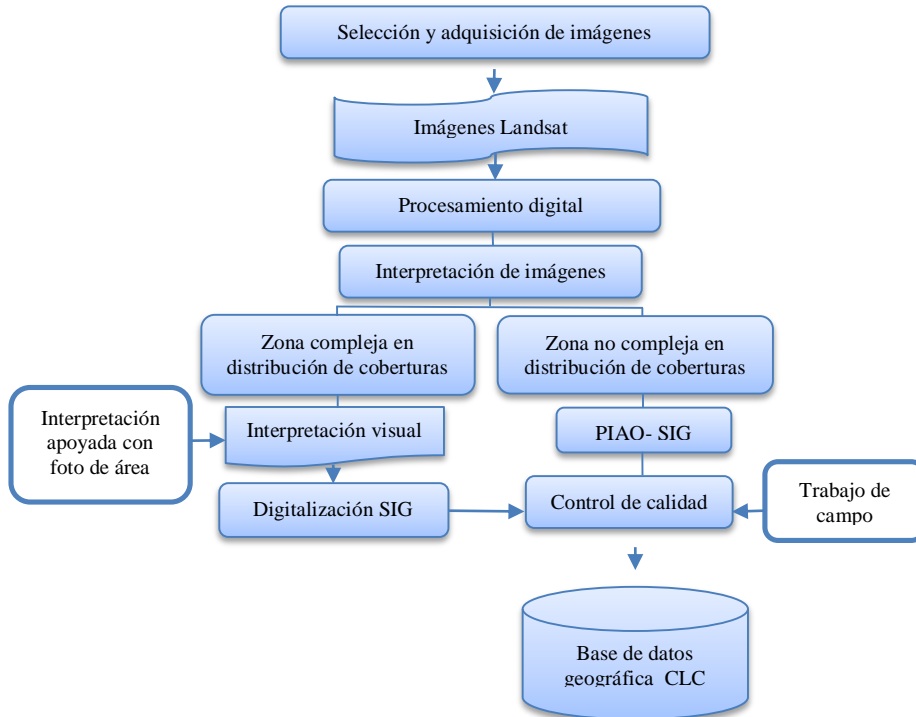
Selección y adquisición de imágenes

Imágenes Landsat

Procesamiento digital

Interpretación de imágenes

Zona compleja en distribución de coberturas

Zona no compleja en distribución de coberturas

Interpretación apoyada con foto de área

Interpretación visual

PIAO- SIG

Digitalización SIG

Control de calidad

Trabajo de campo

Base de datos geográfica CLC